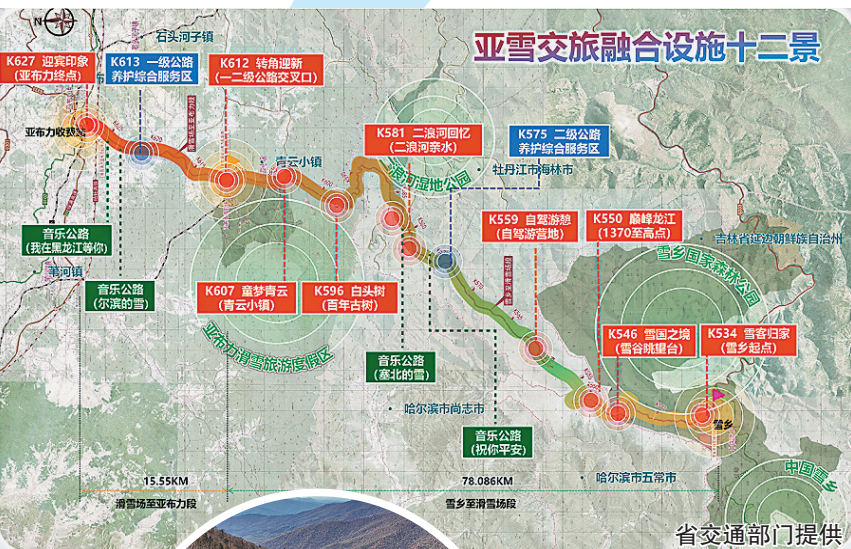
亚雪交旅融合设施十二景

N

石头河子镇

K627 迎宾印象
（亚布力终点）

K613 一级公路
养护综合服务区

K612 转角迎新
（一二级公路交叉口）

亚布力收费站

K581 二浪河回忆
（二浪河亲水）

K575 二级公路
养护综合服务区

青云小镇

二浪河湿地公园

牡丹江市海林市

K559 自驾游憩
（自驾游营地）

K550 巅峰龙江
（1370至高点）

吉林省延边朝鲜族自治州

音乐公路
（我在黑龙江等你）

苇河镇

音乐公路
（尔滨的雪）

雪乡国家森林公园

K607 童梦青云
（青云小镇）

K596 白头树
（百年古树）

亚布力滑雪旅游度假区

音乐公路
（塞北的雪）

K546 雪国之境
（雪谷眺望台）

K534 雪客归家
（雪乡起点）

哈尔滨市尚志市

音乐公路
（祝你平安）

雪乡

中国雪乡

15.55KM

78.086KM

哈尔滨市五常市

滑雪场至亚布力段

雪乡至滑雪场段

省交通部门提供